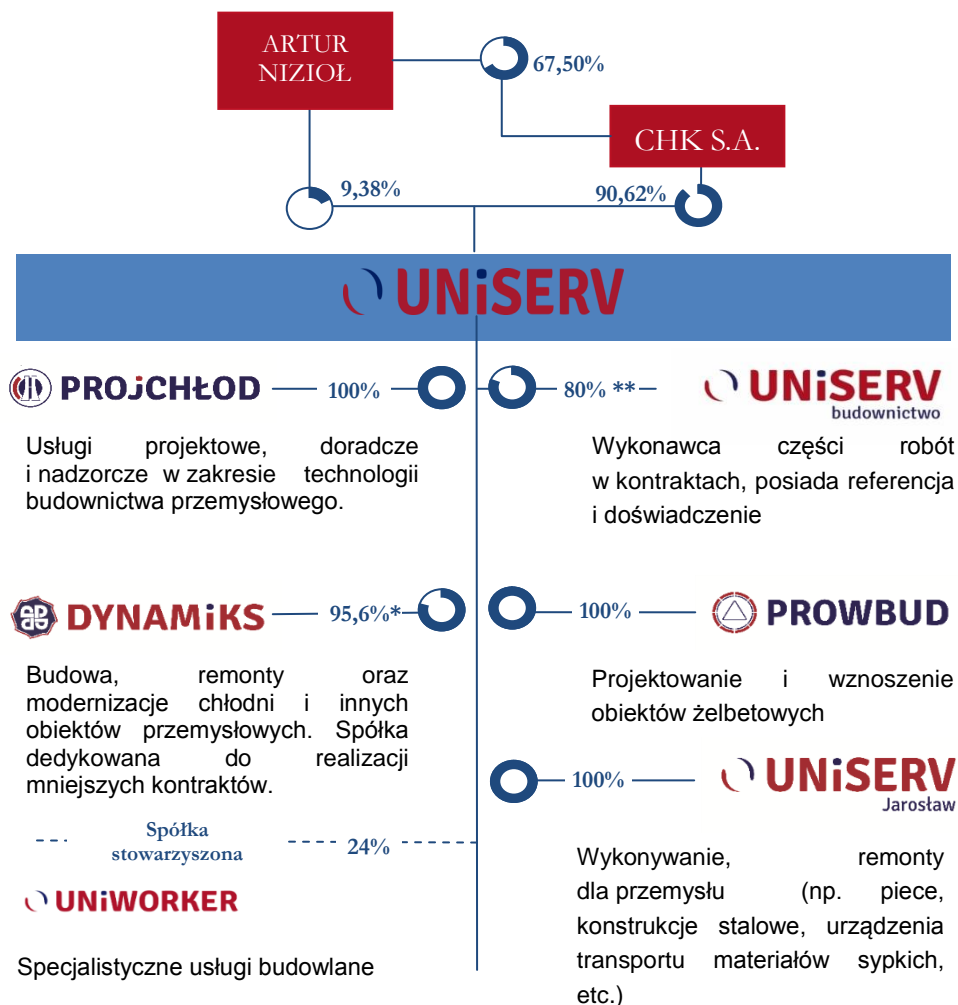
ARTUR NIZIOŁ

67,50%

CHK S.A.

9,38%

90,62%

UNiSERV

PROJCHŁOD

100%

80% **

UNiSERV budownictwo

Usługi projektowe, doradcze i nadzorcze w zakresie technologii budownictwa przemysłowego.

Wykonawca części robót w kontraktach, posiada referencja i doświadczenie

DYNAMiKS

95,6%*

100%

PROWBUD

Budowa, remonty oraz modernizacje chłodni i innych obiektów przemysłowych. Spółka dedykowana do realizacji mniejszych kontraktów.

Projektowanie i wznoszenie obiektów żelbetowych

100%

UNiSERV Jarosław

Spółka stowarzyszona

24%

UNiWORKER

Specjalistyczne usługi budowlane

Wykonywanie, remonty dla przemysłu (np. piece, konstrukcje stalowe, urządzenia transportu materiałów sypkich, etc.)